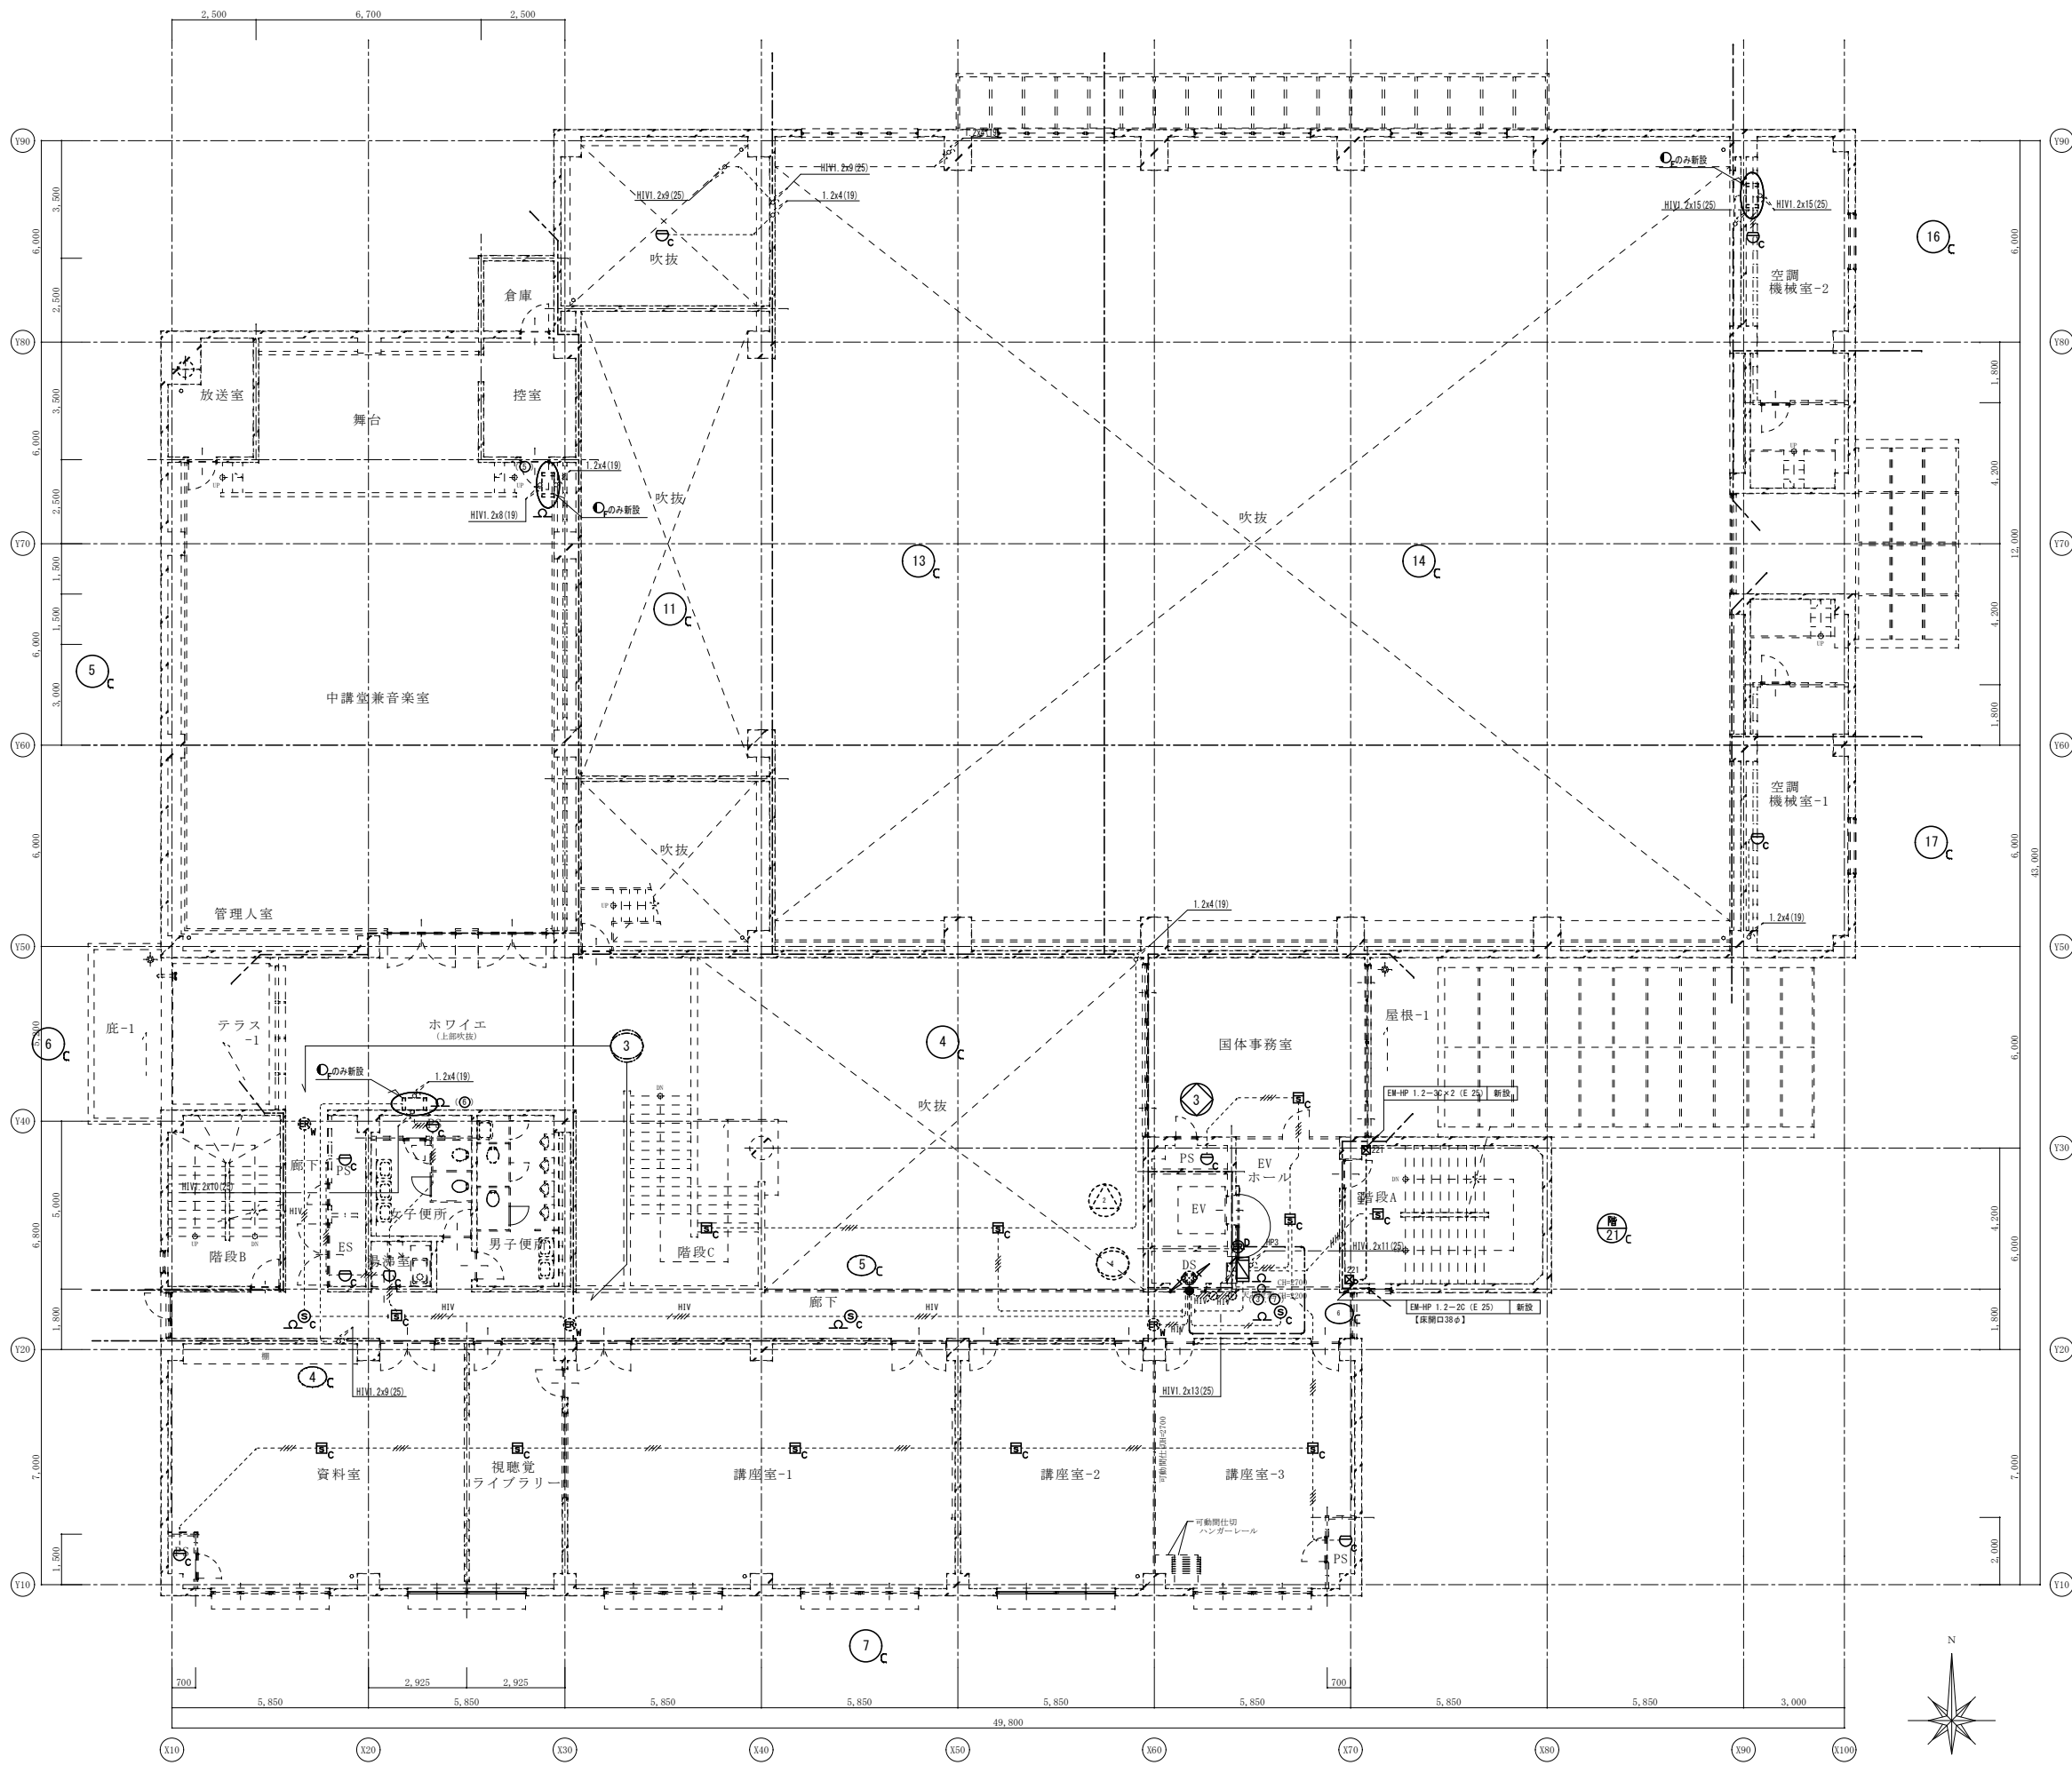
2,500 6,700 2,500

Y90 Y80 Y70 Y60 Y50 Y40 Y30 Y20 Y10

3,500 6,000 2,500 3,500 6,000 2,500 1,500 1,500 6,000 3,000 6,000 5,000 6,800 1,800 7,000 1,500

HIV1.2x9(25)
1.2x4(19)
HIV1.2x9(25)
吹抜
倉庫
放送室
舞台
控室
1.2x4(19)
HIV1.2x8(19)
$O_F$のみ新設
吹抜
11 C
13 C
吹抜
14 C
$O_F$のみ新設
HIV1.2x15(25)
HIV1.2x15(25)
16 C
空調
機械室-2
5 C
中講堂兼音楽室
吹抜
空調
機械室-1
17 C
管理人室
1.2x4(19)
1.2x4(19)
6 C
庇-1
テラス
-1
ホワイエ
(上部吹抜)
3
4 C
国体事務室
屋根-1
$O_F$のみ新設
1.2x4(19)
吹抜
3
EM-HP 1.2-3C×2 (E 25) 新設
PS
EV
ホール
EV
階段A
階
21 C
HIV1.2x10(25)
廊下
PS
女子便所
男子便所
階段B
ES
湯沸室
階段C
5 C
DS
HIV1.2x11(25)
HIV HIV 廊下 HIV
EM-HP 1.2-2C (E 25) 新設
【床開口38φ】
4 C
HIV1.2x9(25)
HIV1.2x13(25)
資料室
視聴覚
ライブラリー
講座室-1
講座室-2
講座室-3
可動間仕切
ハンガーレール
PS
7 C

1,800 4,200 12,000 4,200 1,800 6,000 6,000 43,000 6,000 4,200 6,000 1,800 7,000 2,000

700 2,925 2,925 700
5,850 5,850 5,850 5,850 5,850 5,850 5,850 5,850 3,000
49,800
X10 X20 X30 X40 X50 X60 X70 X80 X90 X100
N